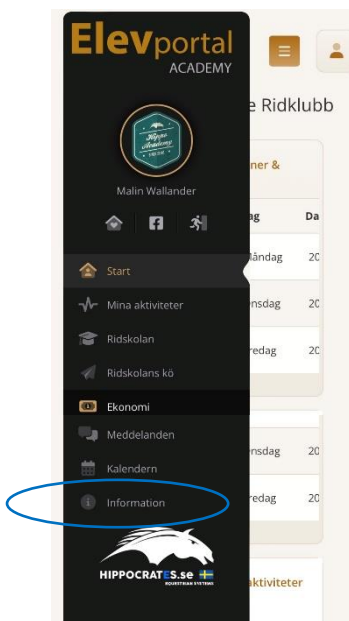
Elevportal
ACADEMY

Hippo Academy

Malin Wallander

Start
Mina aktiviteter
Ridskolan
Ridskolans kö
Ekonomi
Meddelanden
Kalendern
Information

HIPPOCRATES.se
EQUESTRIAN SYSTEMS

e Ridklubb

ner &

dag | Da
ändag | 20
ensdag | 20
redag | 20

ensdag | 20
redag | 20

aktiviteter